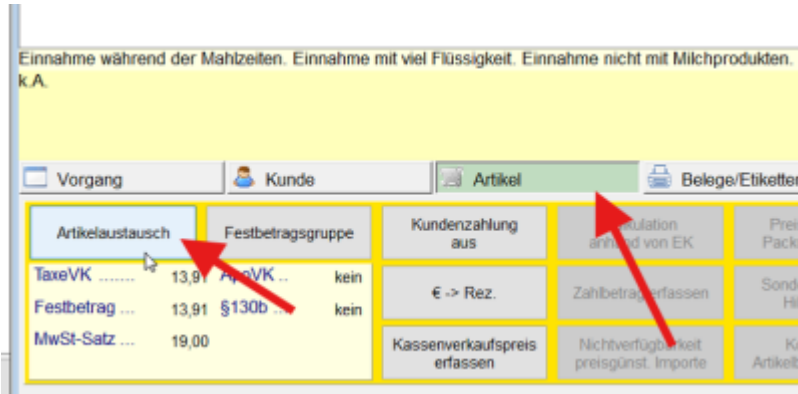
Einnahme während der Mahlzeiten. Einnahme mit viel Flüssigkeit. Einnahme nicht mit Milchprodukten.
k.A.

Vorgang
Kunde
Artikel
Belege/Etiketten

Artikelaustausch
Festbetragsgruppe
Kundenzahlung aus
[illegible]ulation an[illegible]d von EK
Prei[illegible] Pack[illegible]

TaxeVK ........ 13,91
A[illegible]VK ... kein
Festbetrag ... 13,91
§130b ... kein
MwSt-Satz ... 19,00

€ -> Rez.
Zahlbetra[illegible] erfassen
Sond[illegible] Hi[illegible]

Kassenverkaufspreis erfassen
Nichtverfügb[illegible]keit preisgünst. Importe
K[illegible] Artikel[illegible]